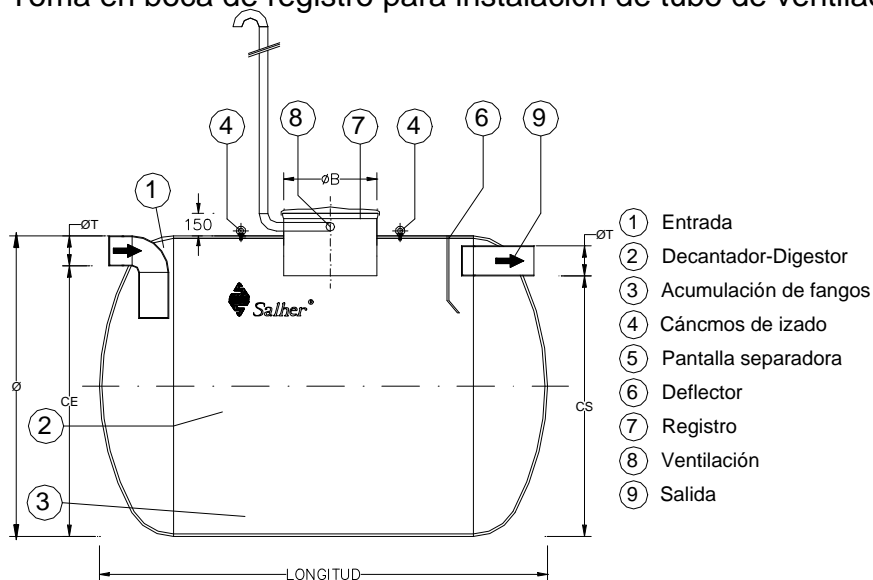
Toma en boca de registro para instalación de tubo de ventilac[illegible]

4
8
7
4
6
9
1
øB
150
øT
øT
Salher®
ø
CE
CS
2
3
LONGITUD

1 Entrada
2 Decantador-Digestor
3 Acumulación de fangos
4 Cáncmos de izado
5 Pantalla separadora
6 Deflector
7 Registro
8 Ventilación
9 Salida